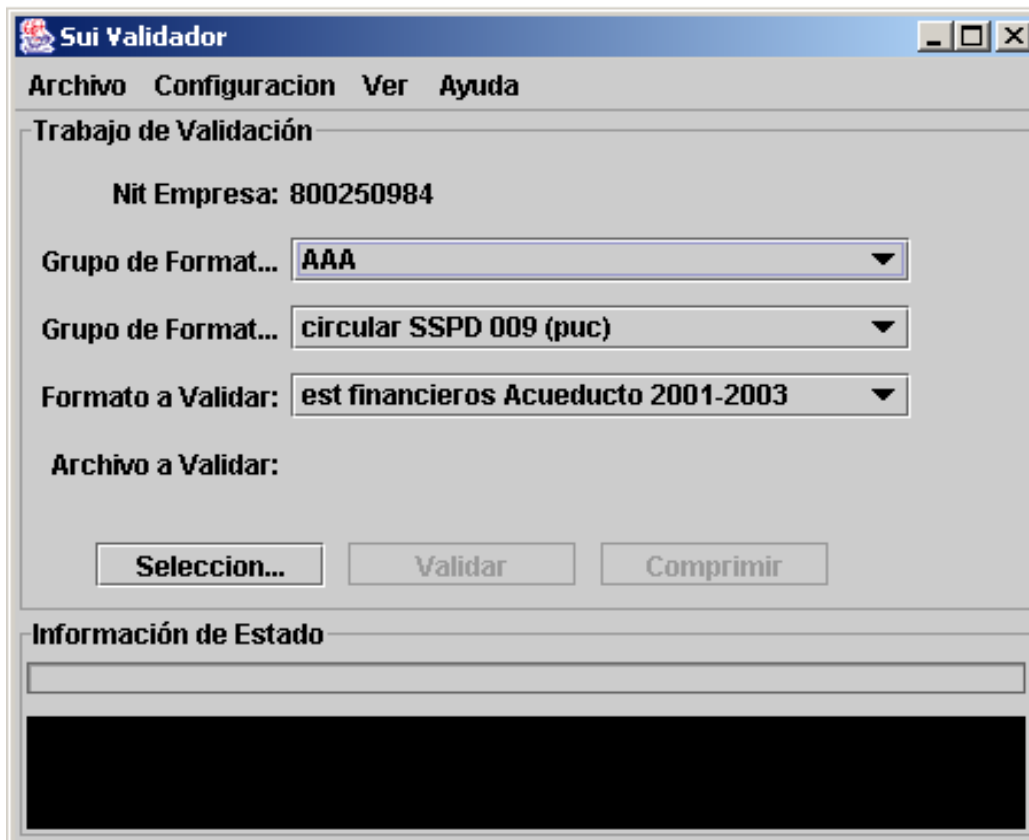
Sui Validador

Archivo Configuracion Ver Ayuda

Trabajo de Validación

Nit Empresa: 800250984

Grupo de Format... AAA

Grupo de Format... circular SSPD 009 (puc)

Formato a Validar: est financieros Acueducto 2001-2003

Archivo a Validar:

Seleccion... Validar Comprimir

Información de Estado